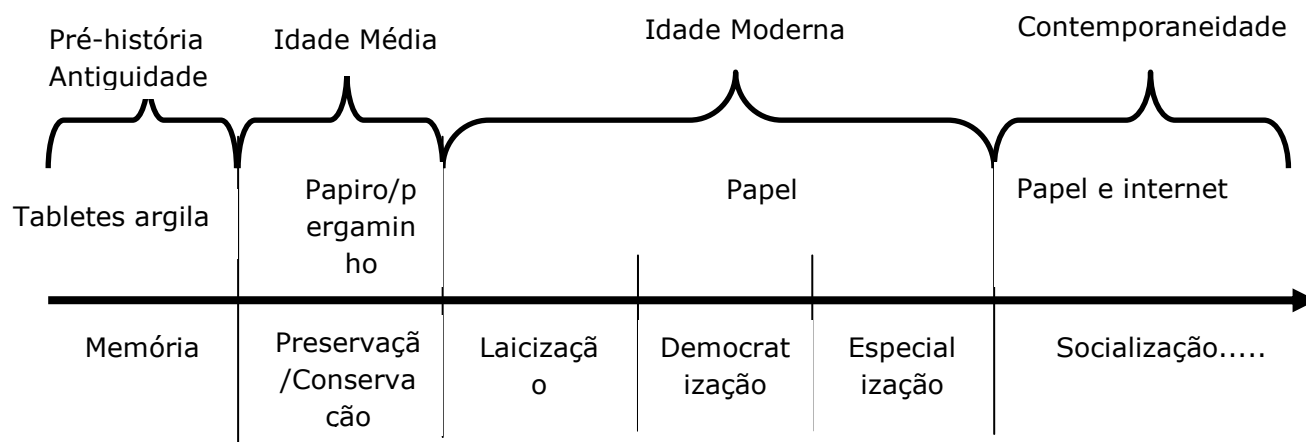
Pré-história
Antiguidade

Idade Média

Idade Moderna

Contemporaneidade

Tabletes argila

Papiro/pergaminho

Papel

Papel e internet

Memória

Preservaçã
/Conservacão

Laicização

Democratização

Especialização

Socialização.....